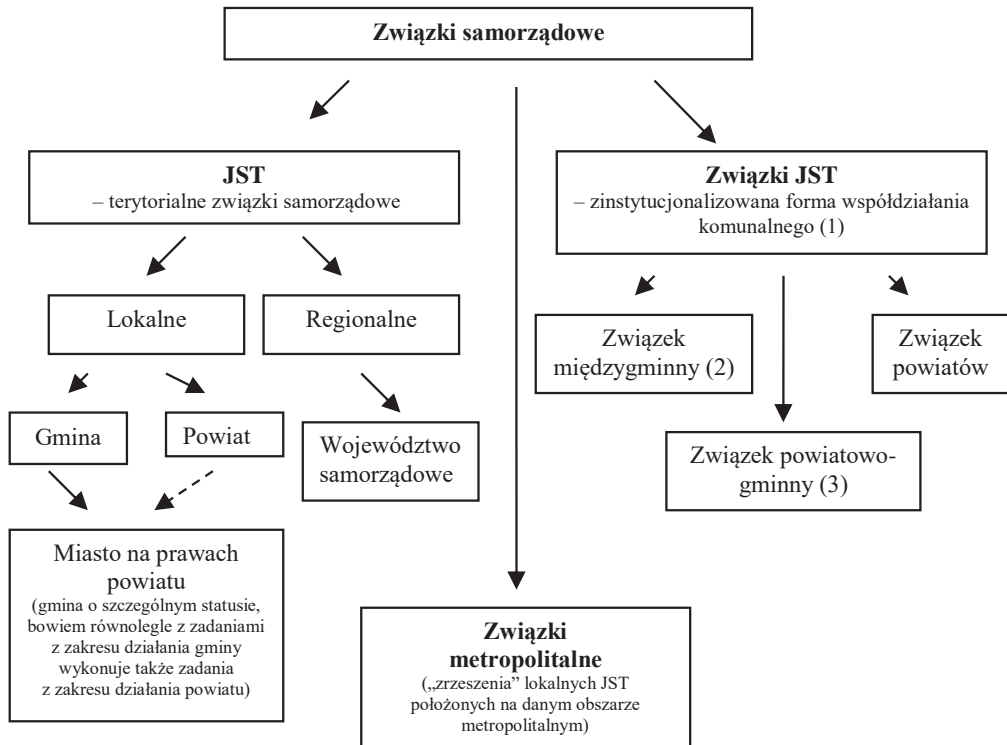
Związki samorządowe

JST
– terytorialne związki samorządowe

Związki JST
– zinstytucjonalizowana forma współdziałania komunalnego (1)

Lokalne

Regionalne

Związek międzygminny (2)

Związek powiatów

Gmina

Powiat

Województwo samorządowe

Związek powiatowo-gminny (3)

Miasto na prawach powiatu
(gmina o szczególnym statusie, bowiem równolegle z zadaniami z zakresu działania gminy wykonuje także zadania z zakresu działania powiatu)

Związki metropolitalne
(„zrzeszenia" lokalnych JST położonych na danym obszarze metropolitalnym)